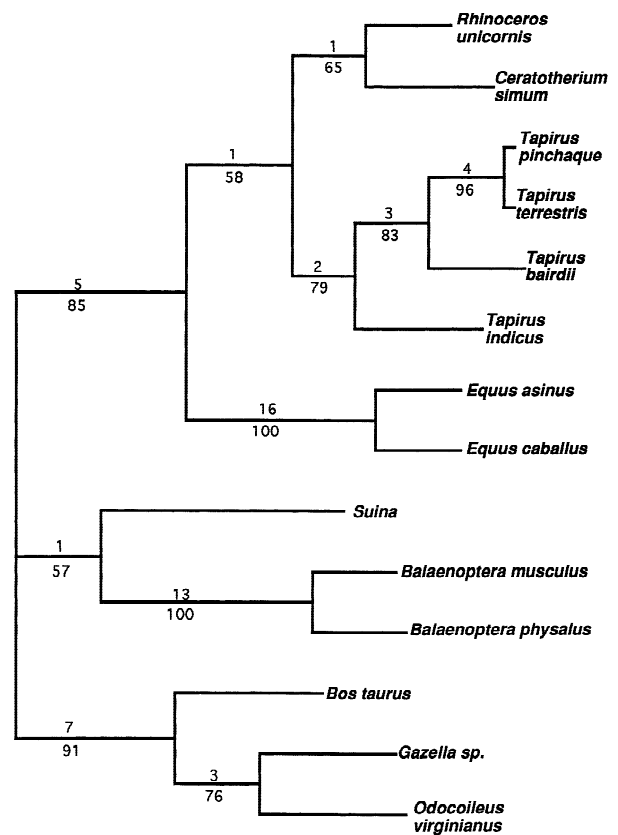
1
65
Rhinoceros unicornis
Ceratotherium simum
1
58
4
96
Tapirus pinchaque
Tapirus terrestris
3
83
Tapirus bairdii
5
85
2
79
Tapirus indicus
16
100
Equus asinus
Equus caballus
Suina
1
57
13
100
Balaenoptera musculus
Balaenoptera physalus
Bos taurus
7
91
3
76
Gazella sp.
Odocoileus virginianus